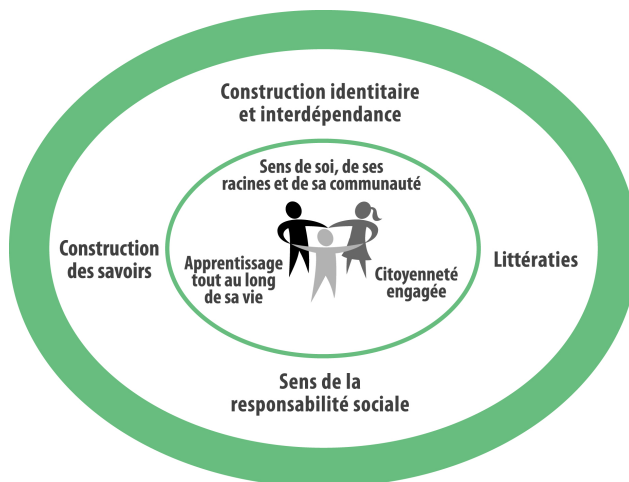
Construction identitaire et interdépendance

Construction des savoirs

Sens de soi, de ses racines et de sa communauté

Apprentissage tout au long de sa vie

Citoyenneté engagée

Littératies

Sens de la responsabilité sociale